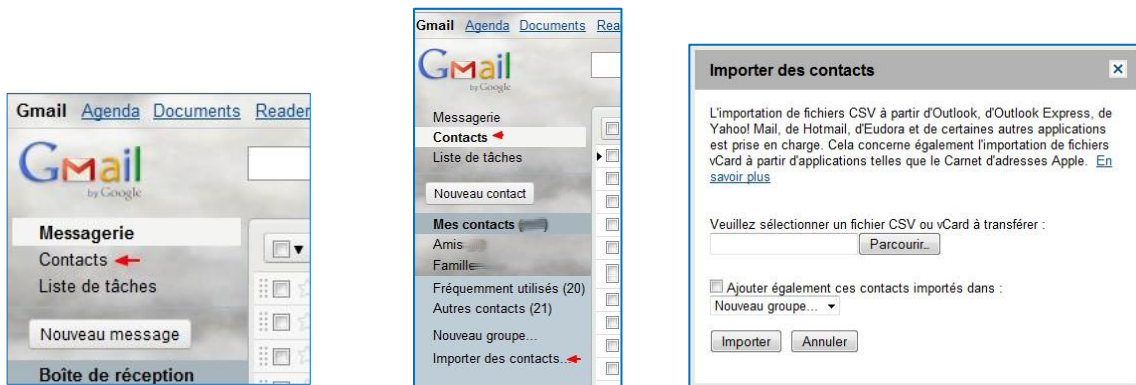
Gmail Agenda Documents Reader

Gmail by Google

Messagerie
Contacts
Liste de tâches

Nouveau message

Boîte de réception

Gmail Agenda Documents Rea

Gmail by Google

Messagerie
Contacts
Liste de tâches

Nouveau contact

Mes contacts
Amis
Famille
Fréquemment utilisés (20)
Autres contacts (21)
Nouveau groupe...
Importer des contacts...

Importer des contacts

×

L'importation de fichiers CSV à partir d'Outlook, d'Outlook Express, de Yahoo! Mail, de Hotmail, d'Eudora et de certaines autres applications est prise en charge. Cela concerne également l'importation de fichiers vCard à partir d'applications telles que le Carnet d'adresses Apple. En savoir plus

Veuillez sélectionner un fichier CSV ou vCard à transférer :

Parcourir...

Ajouter également ces contacts importés dans :

Nouveau groupe...

Importer Annuler